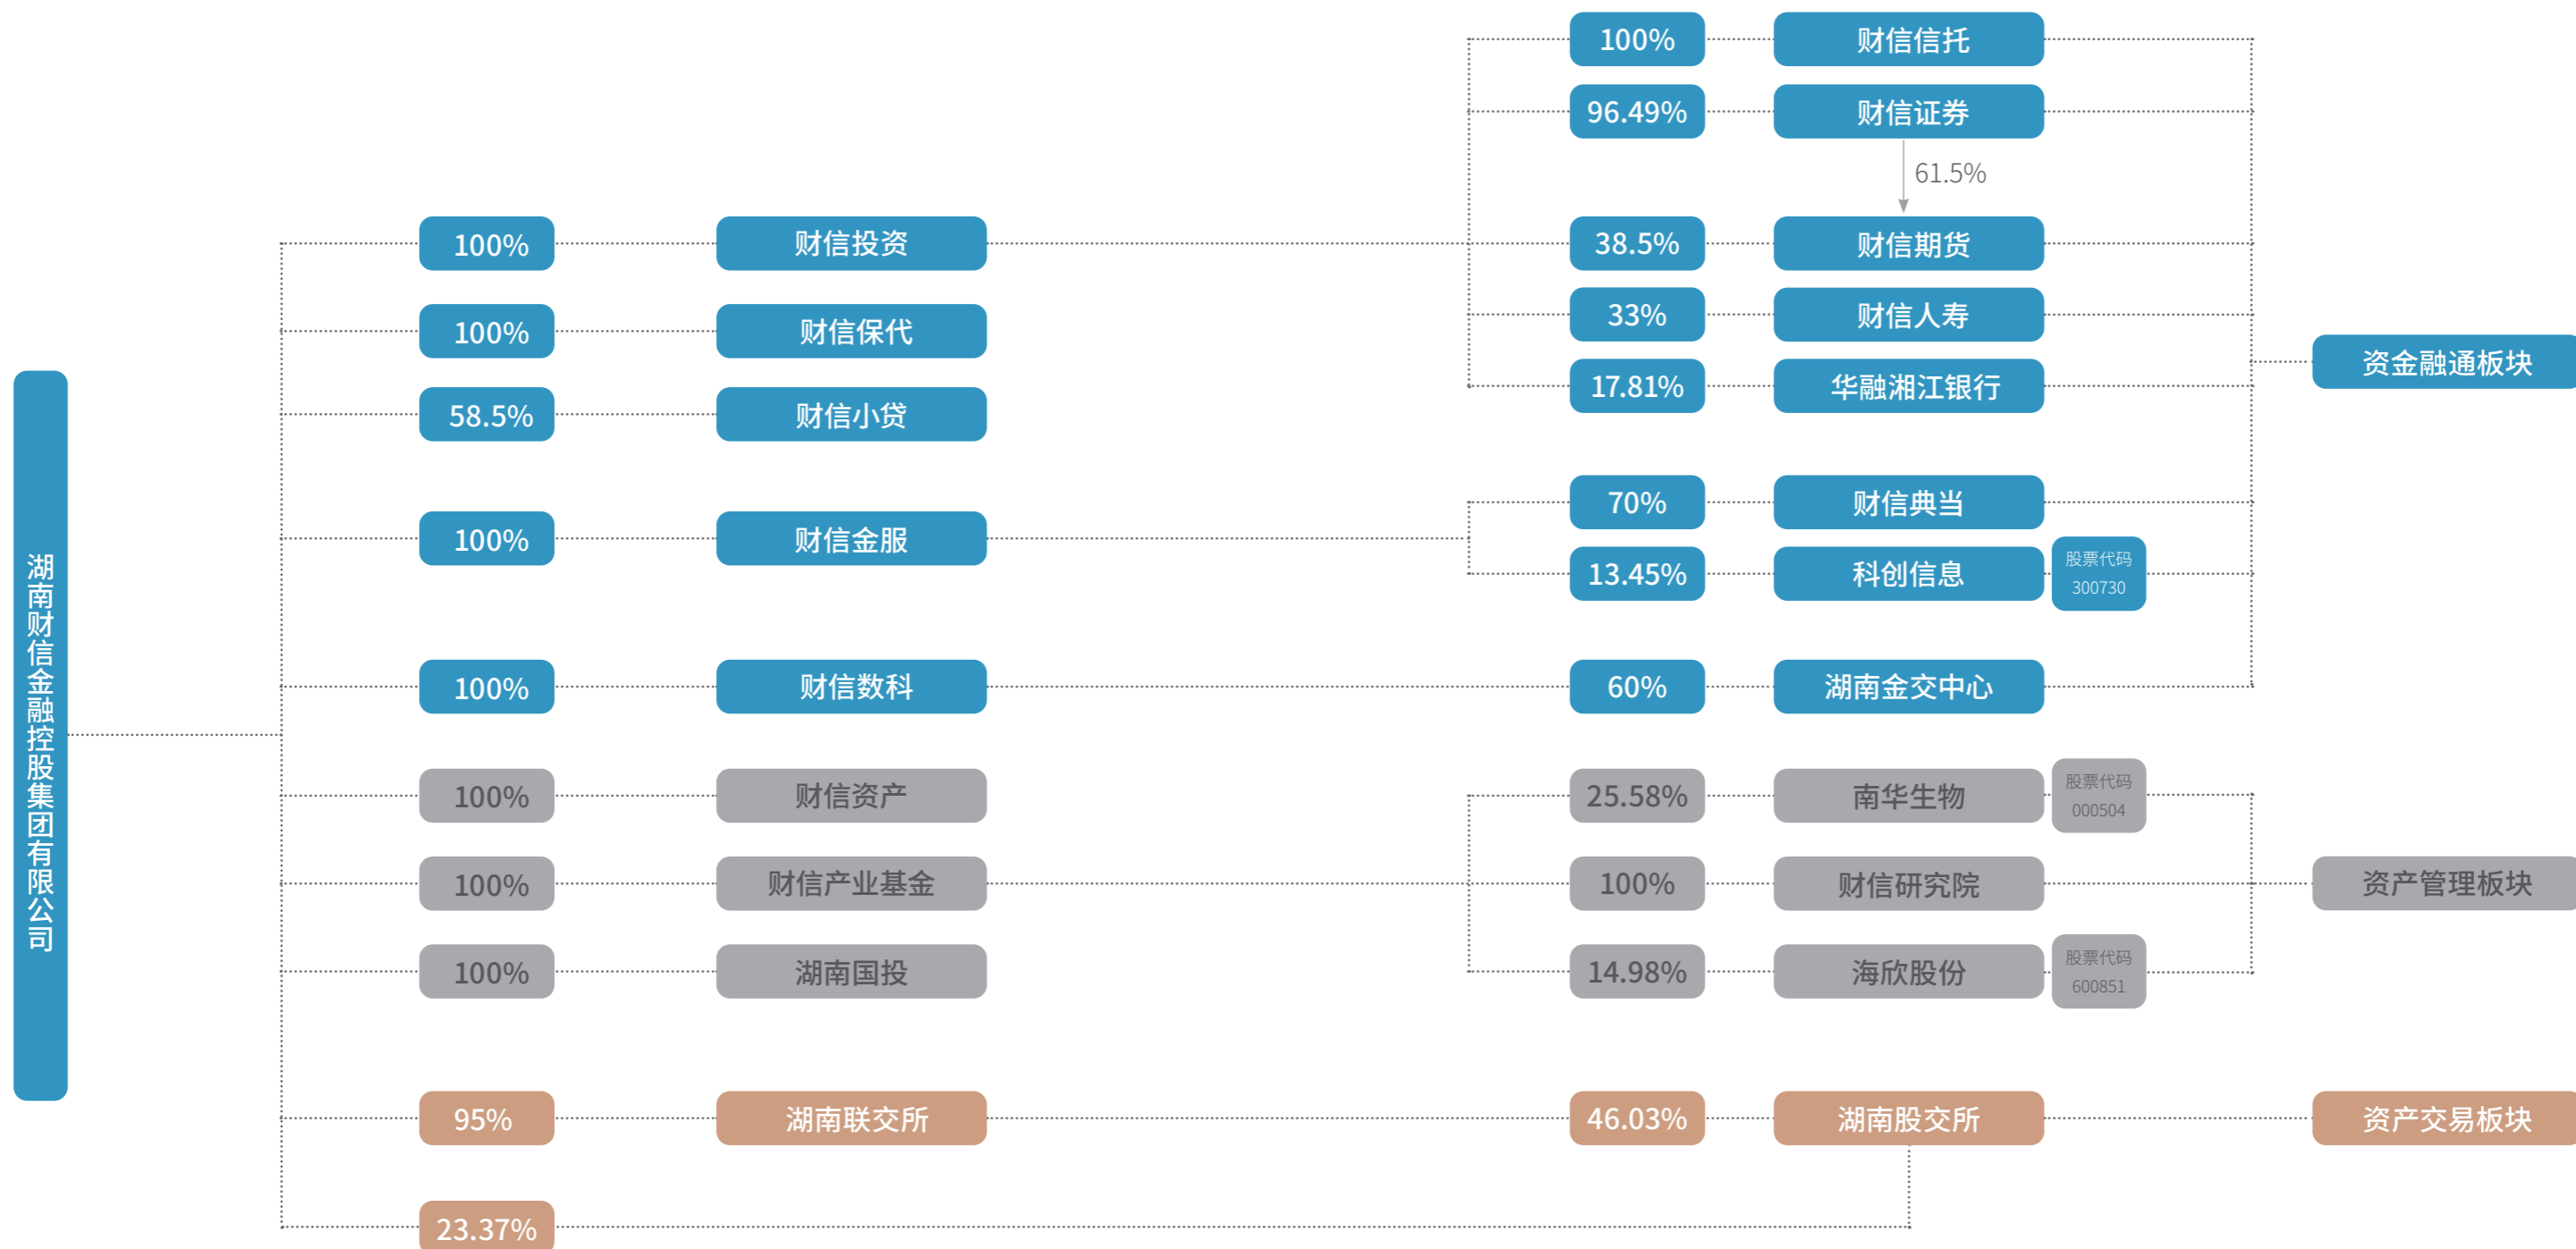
湖南财信金融控股集团有限公司

100% 财信投资
100% 财信保代
58.5% 财信小贷
100% 财信金服
100% 财信数科
100% 财信资产
100% 财信产业基金
100% 湖南国投
95% 湖南联交所
23.37%

100% 财信信托
96.49% 财信证券
61.5%
38.5% 财信期货
33% 财信人寿
17.81% 华融湘江银行
70% 财信典当
13.45% 科创信息 股票代码 300730
60% 湖南金交中心
25.58% 南华生物 股票代码 000504
100% 财信研究院
14.98% 海欣股份 股票代码 600851
46.03% 湖南股交所

资金融通板块
资产管理板块
资产交易板块